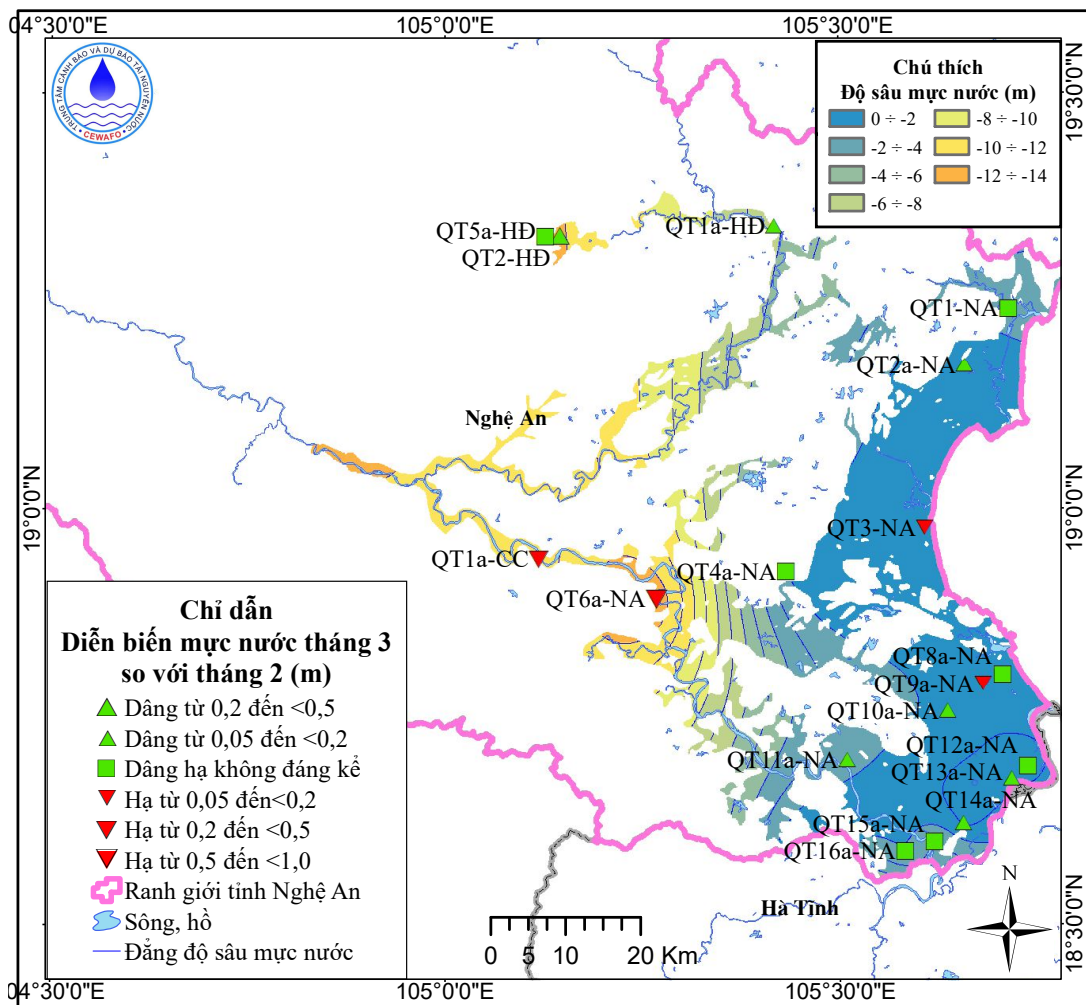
04°30'0"E
105°0'0"E
105°30'0"E
19°30'0"N
19°0'0"N
18°30'0"N
04°30'0"E
105°0'0"E
105°30'0"E
19°0'0"N
18°30'0"N

TRUNG TÂM CẢNH BÁO VÀ DỰ BÁO TÀI NGUYÊN NƯỚC
CEWAFO

Chú thích
Độ sâu mực nước (m)
0 ÷ -2
-2 ÷ -4
-4 ÷ -6
-6 ÷ -8
-8 ÷ -10
-10 ÷ -12
-12 ÷ -14

QT5a-HĐ
QT2-HĐ
QT1a-HĐ
QT1-NA
QT2a-NA
Nghệ An
QT3-NA
QT1a-CC
QT4a-NA
QT6a-NA
QT8a-NA
QT9a-NA
QT10a-NA
QT12a-NA
QT11a-NA
QT13a-NA
QT14a-NA
QT15a-NA
QT16a-NA
Hà Tĩnh
N

Chỉ dẫn
Diễn biến mực nước tháng 3 so với tháng 2 (m)
Dâng từ 0,2 đến <0,5
Dâng từ 0,05 đến <0,2
Dâng hạ không đáng kể
Hạ từ 0,05 đến<0,2
Hạ từ 0,2 đến <0,5
Hạ từ 0,5 đến <1,0
Ranh giới tỉnh Nghệ An
Sông, hồ
Đẳng độ sâu mực nước

0 5 10 20 Km